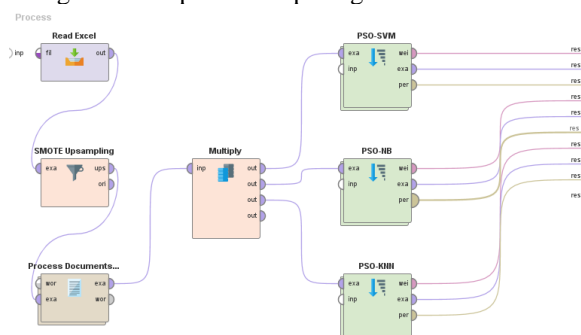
Process

inp

Read Excel
fil out

SMOTE Upsampling
exa ups
ori

Process Documents...
wor exa
exa wor

Multiply
inp out
out
out
out

PSO-SVM
exa wei
inp exa
per

PSO-NB
exa wei
inp exa
per

PSO-KNN
exa wei
inp exa
per

res
res
res
res
res
res
res
res
res
res